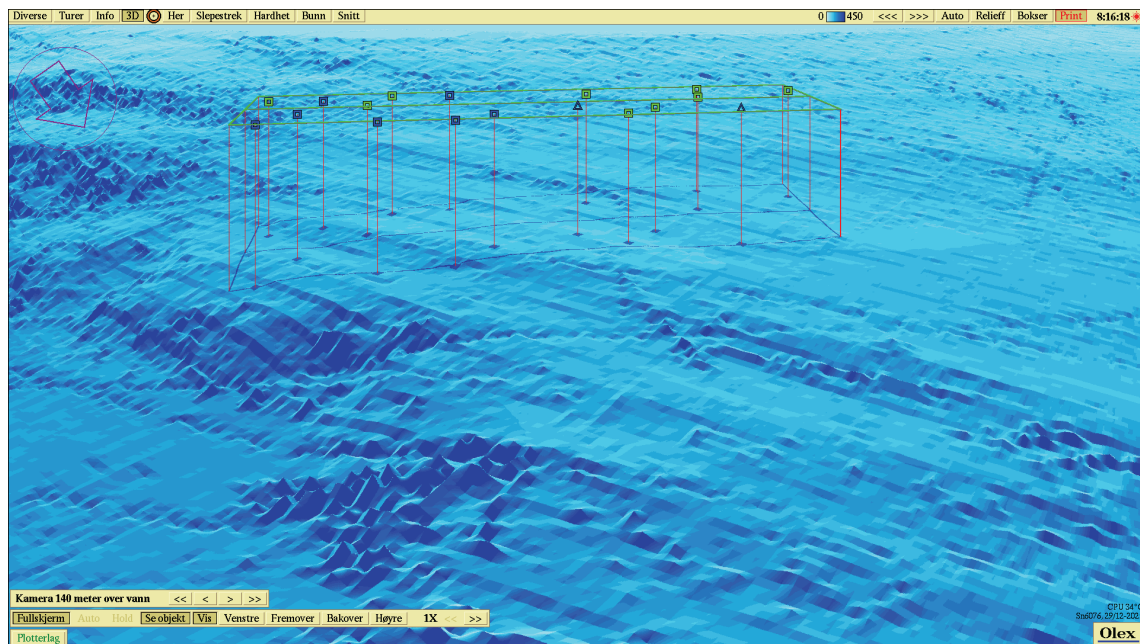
Diverse Turer Info 3D Her Slepestrek Hardhet Bunn Snitt

0 450 <<< >>> Auto Relieff Bokser Print 8:16:18

Kamera 140 meter over vann << < > >>

Fullskjerm Auto Hold Se objekt Vis Venstre Fremover Bakover Høyre 1X << >>

Plotterlag

CPU 34°C
Sn6076, 29/12-20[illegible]

Olex